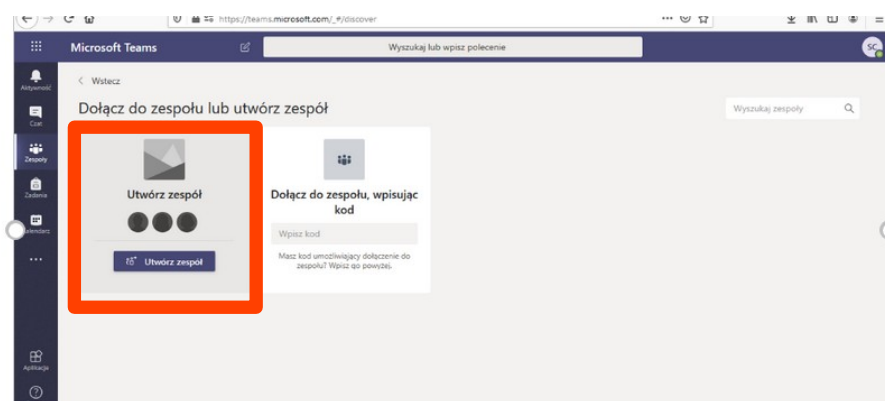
https://teams.microsoft.com/_#/discover

Microsoft Teams

Wyszukaj lub wpisz polecenie

SC

Aktywność

Czat

Zespoły

Zadania

Kalendarz

...

Aplikacje

< Wstecz

Dołącz do zespołu lub utwórz zespół

Wyszukaj zespoły

Utwórz zespół

Utwórz zespół

Dołącz do zespołu, wpisując kod

Wpisz kod

Masz kod umożliwiający dołączenie do zespołu? Wpisz go powyżej.